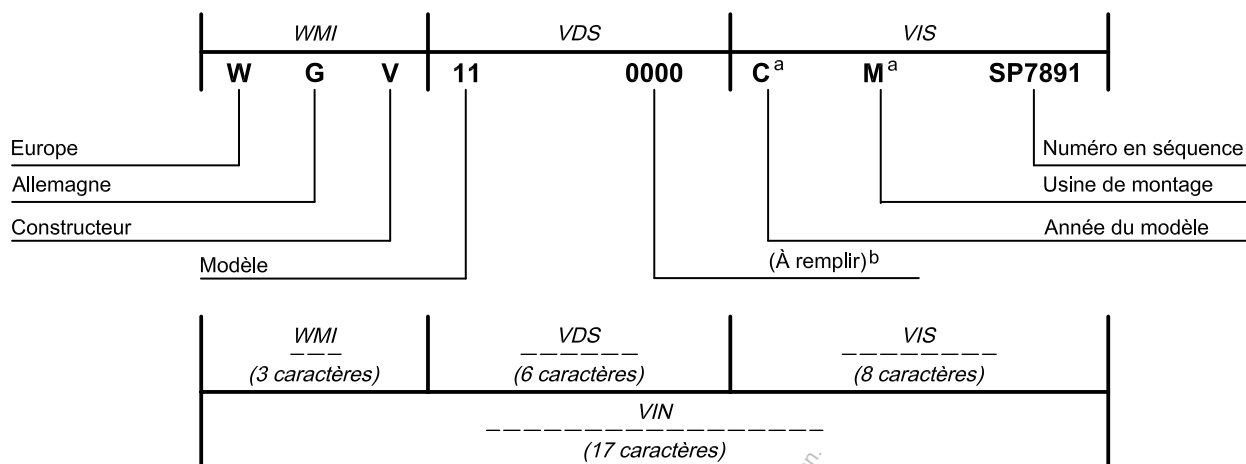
WMI

VDS

VIS

W G V 11 0000 C$^{a}$ M$^{a}$ SP7891

Europe

Allemagne

Constructeur

Modèle

Numéro en séquence

Usine de montage

Année du modèle

(À remplir)$^{b}$

WMI
– – –
(3 caractères)

VDS
– – – – – –
(6 caractères)

VIS
– – – – – – – –
(8 caractères)

VIN
– – – – – – – – – – – – – – – – –
(17 caractères)